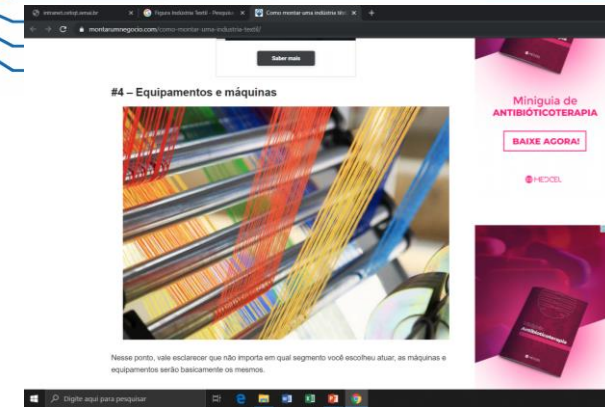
intranet.cotopl.senai.br
Figura Industria Textil - Pesquisa
Como montar uma indústria têx
montarumnegocio.com/como-montar-uma-industria-textil/

Saber mais

#4 – Equipamentos e máquinas

Nesse ponto, vale esclarecer que não importa em qual segmento você escolheu atuar, as máquinas e equipamentos serão basicamente os mesmos.

Miniguia de ANTIBIÓTICOTERAPIA

BAIXE AGORA!

MEDCEL

antibióticoterapia

Digite aqui para pesquisar